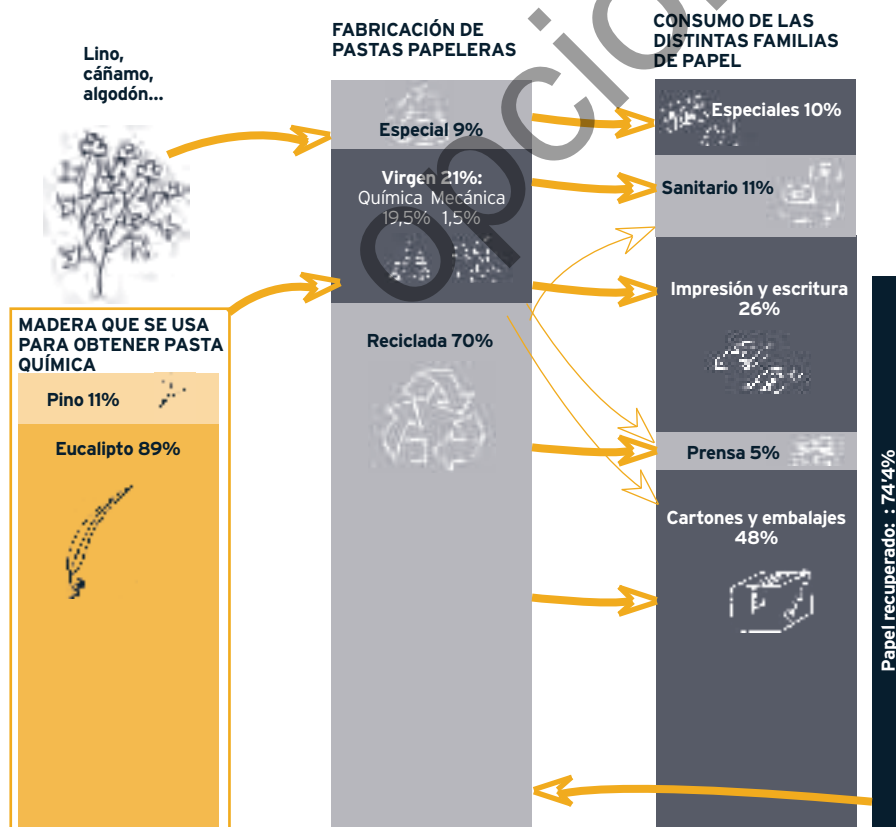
Lino, cáñamo, algodón...

FABRICACIÓN DE PASTAS PAPELERAS

CONSUMO DE LAS DISTINTAS FAMILIAS DE PAPEL

Especial 9%

Virgen 21%:
Química Mecánica
19,5% 1,5%

Reciclada 70%

Especiales 10%

Sanitario 11%

Impresión y escritura 26%

Prensa 5%

Cartones y embalajes 48%

MADERA QUE SE USA PARA OBTENER PASTA QUÍMICA

Pino 11%

Eucalipto 89%

Papel recuperado: : 74,4%

opcion